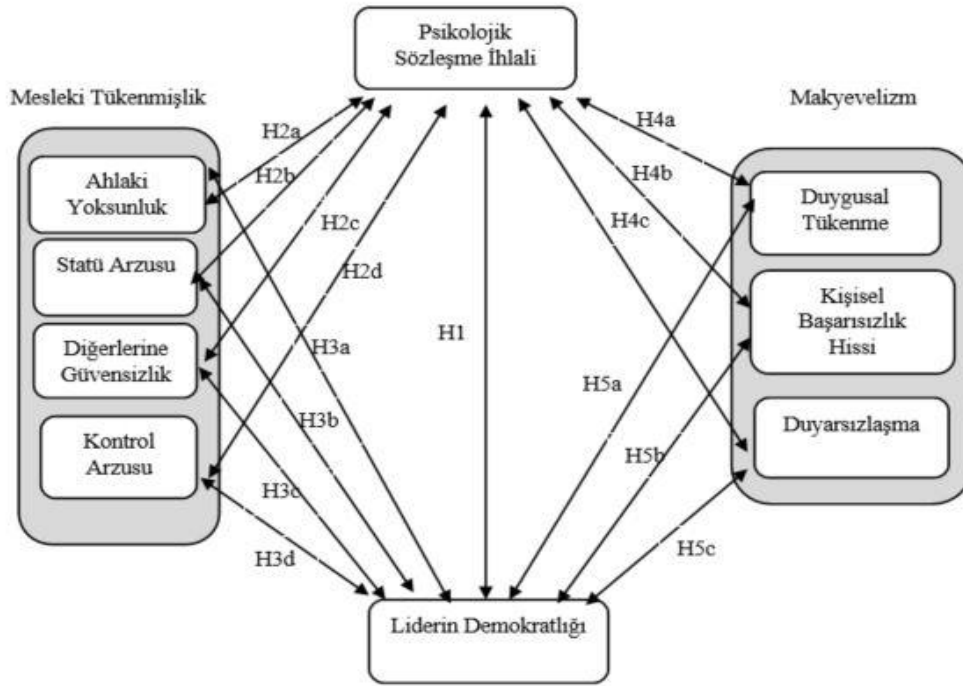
Psikolojik Sözleşme İhlali

Mesleki Tükenmişlik

Makyevelizm

Ahlaki Yoksunluk

Statü Arzusu

Diğerlerine Güvensizlik

Kontrol Arzusu

Duygusal Tükenme

Kişisel Başarısızlık Hissi

Duyarsızlaşma

H2a

H2b

H2c

H2d

H4a

H4b

H4c

H1

H3a

H3b

H3c

H3d

H5a

H5b

H5c

Liderin Demokratlığı